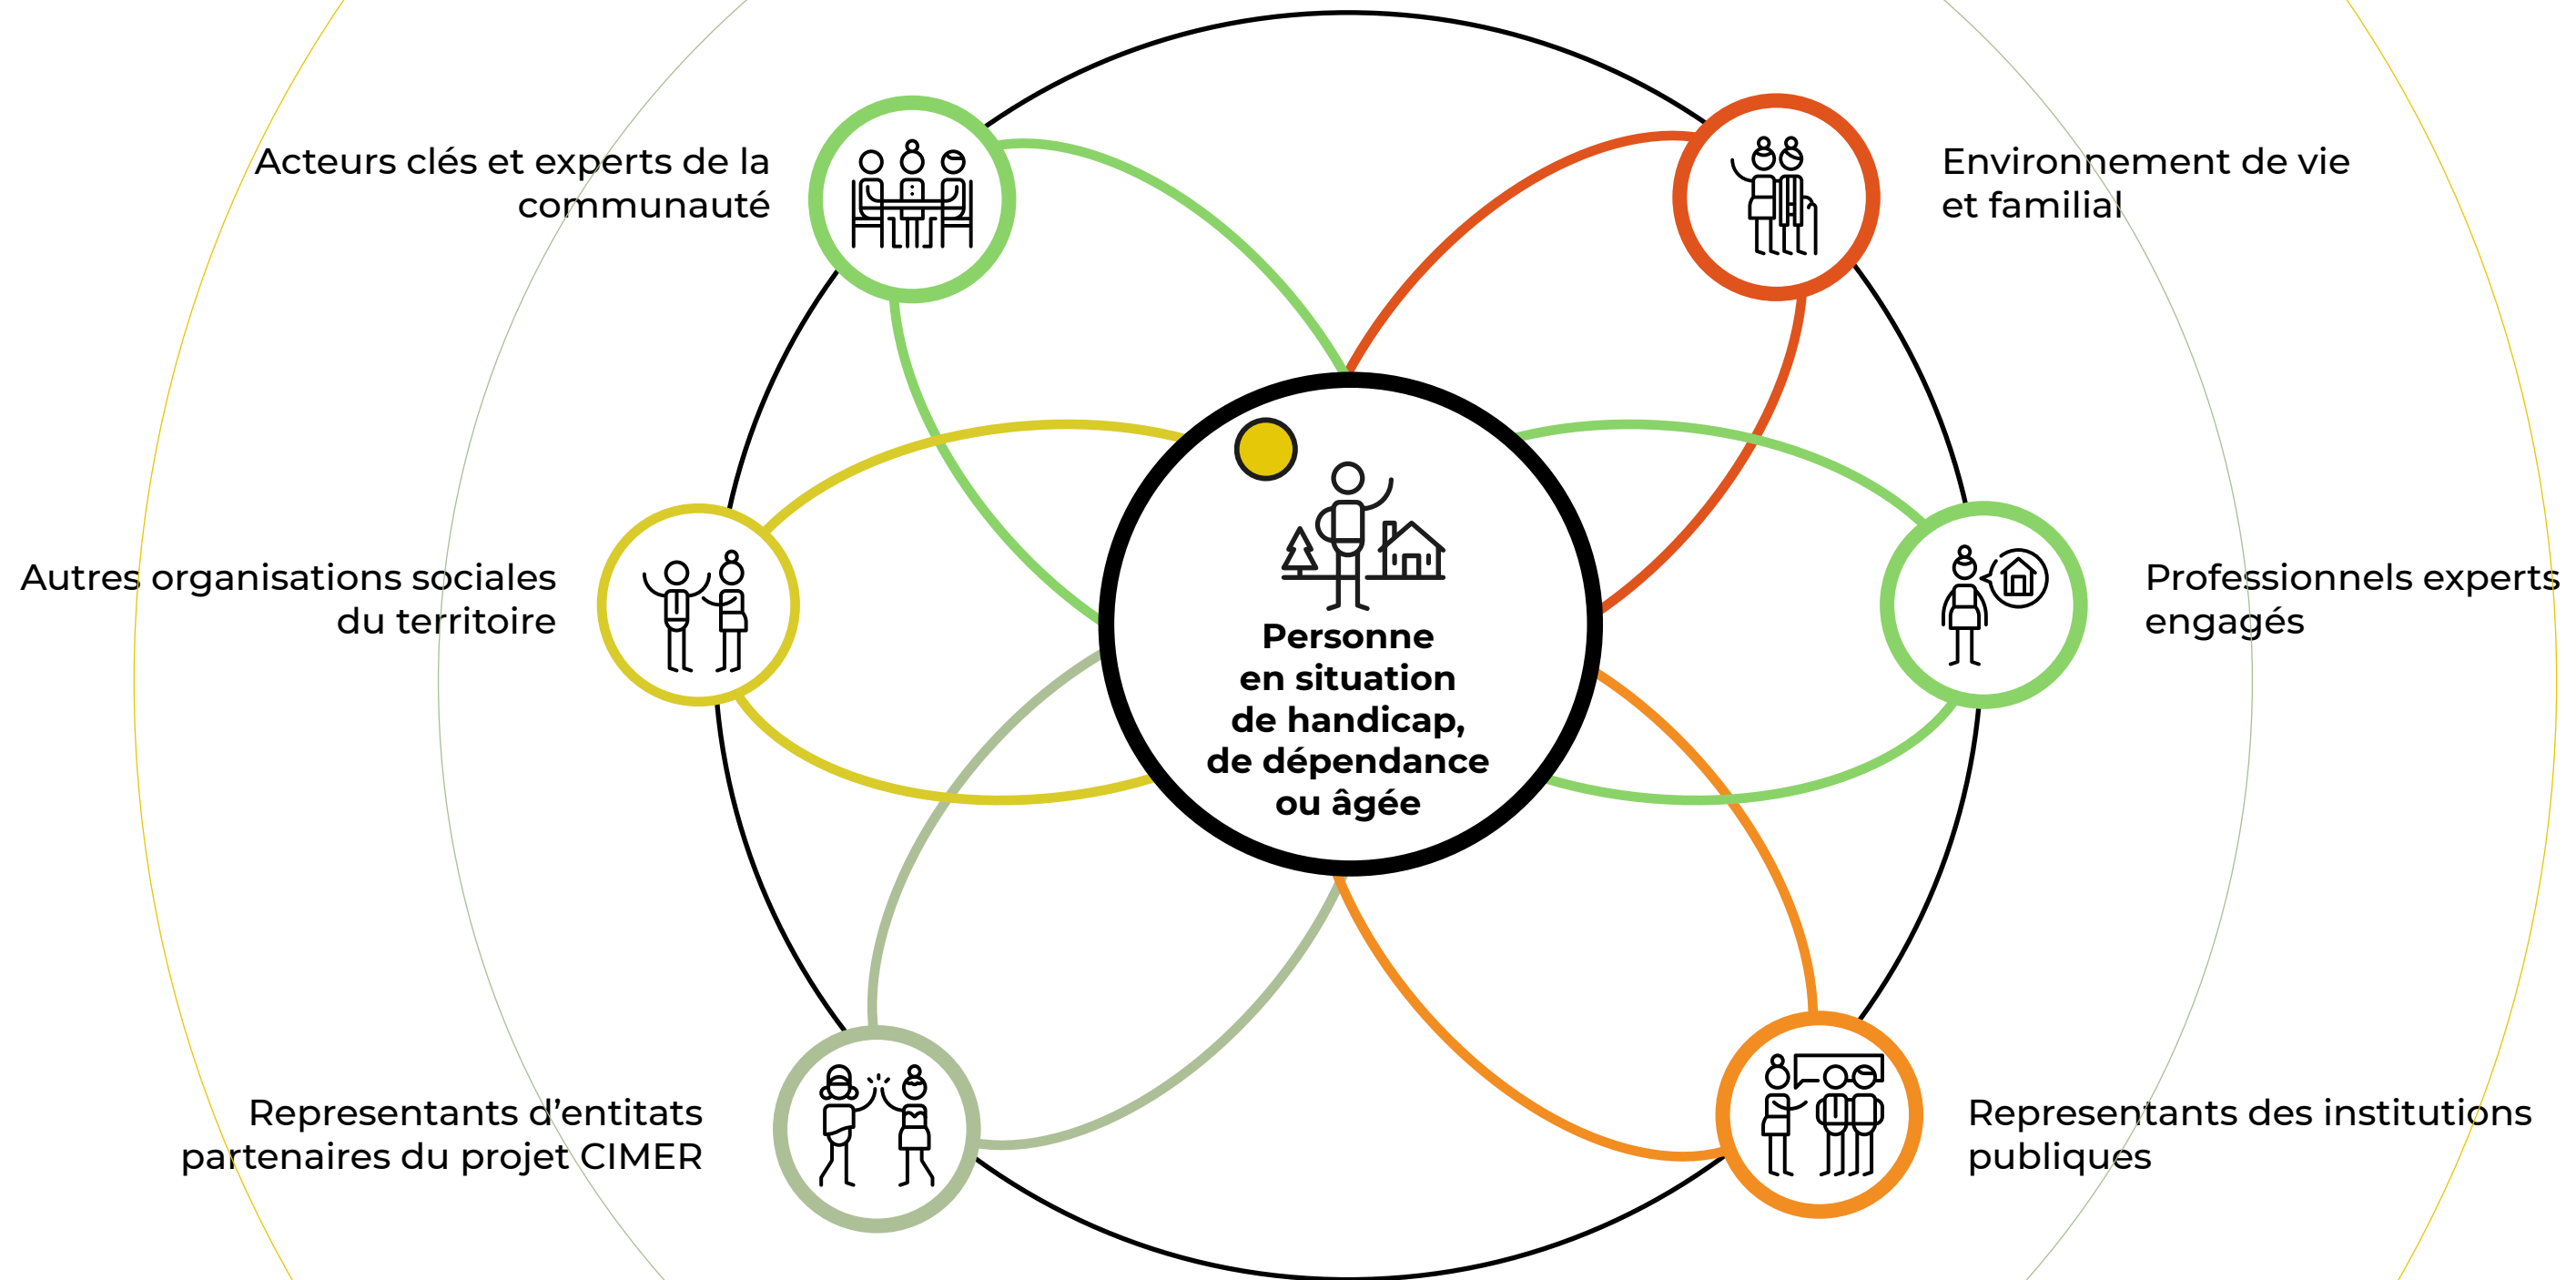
Acteurs clés et experts de la communauté

Environnement de vie et familial

Autres organisations sociales du territoire

Personne en situation de handicap, de dépendance ou âgée

Professionnels experts engagés

Representants d’entitats partenaires du projet CIMER

Representants des institutions publiques